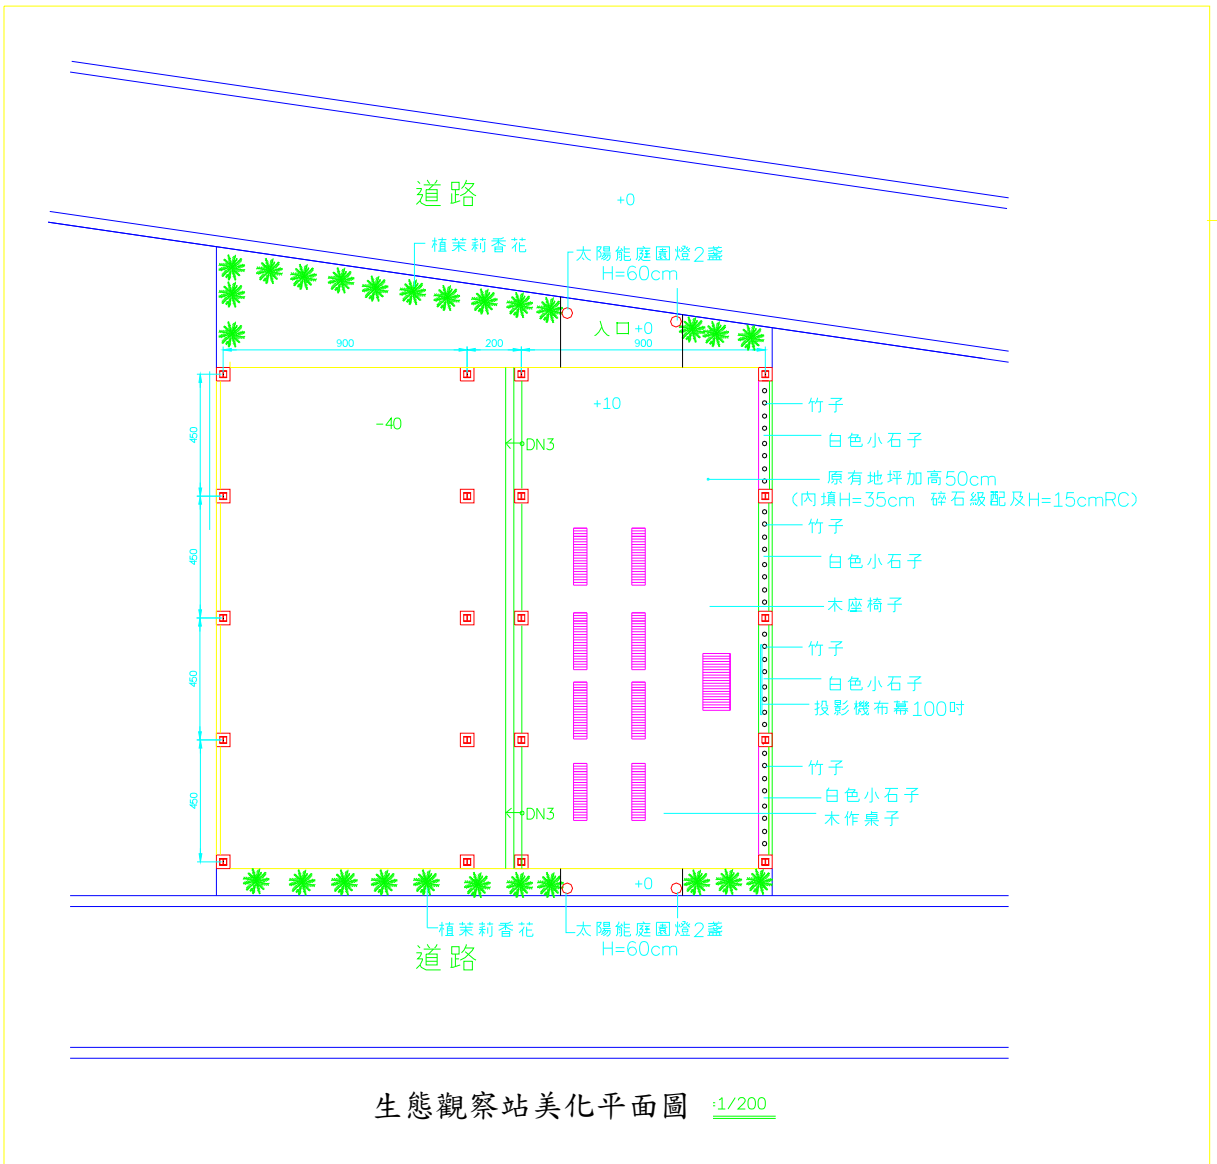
道路

+0

植茉莉香花

太陽能庭園燈2盞
H=60cm

入口 +0

900 200 900

+10

-40

DN3

450

450

450

450

竹子

白色小石子

原有地坪加高50cm
(內填H=35cm 碎石級配及H=15cmRC)

竹子

白色小石子

木座椅子

竹子

白色小石子

投影機布幕100吋

竹子

白色小石子

木作桌子

DN3

+0

植茉莉香花

太陽能庭園燈2盞
H=60cm

道路

生態觀察站美化平面圖 :1/200